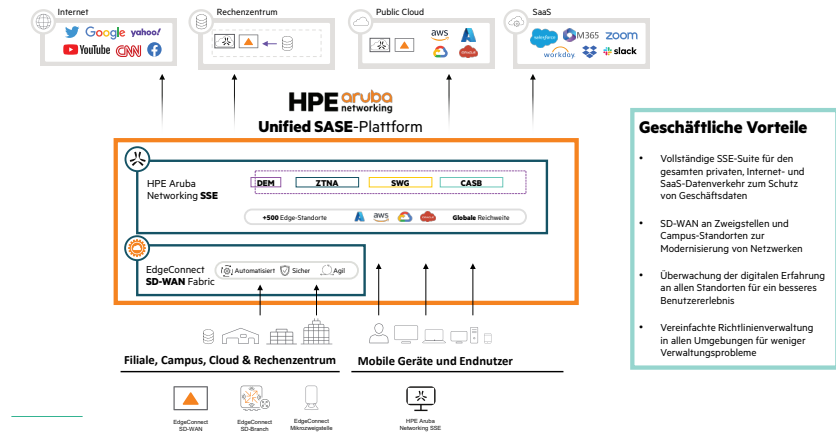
Internet
Google yahoo!
YouTube CNN

Rechenzentrum

Public Cloud
aws

SaaS
salesforce M365 zoom
workday slack

HPE aruba networking
Unified SASE-Plattform

HPE Aruba Networking SSE
DEM ZTNA SWG CASB
+500 Edge-Standorte aws Globale Reichweite

EdgeConnect SD-WAN Fabric
Automatisiert Sicher Agil

Filiale, Campus, Cloud & Rechenzentrum
Mobile Geräte und Endnutzer

EdgeConnect SD-WAN
EdgeConnect SD-Branch
EdgeConnect Mikrozweigstelle
HPE Aruba Networking SSE

Geschäftliche Vorteile

- Vollständige SSE-Suite für den gesamten privaten, Internet- und SaaS-Datenverkehr zum Schutz von Geschäftsdaten
- SD-WAN an Zweigstellen und Campus-Standorten zur Modernisierung von Netzwerken
- Überwachung der digitalen Erfahrung an allen Standorten für ein besseres Benutzererlebnis
- Vereinfachte Richtlinienverwaltung in allen Umgebungen für weniger Verwaltungsprobleme